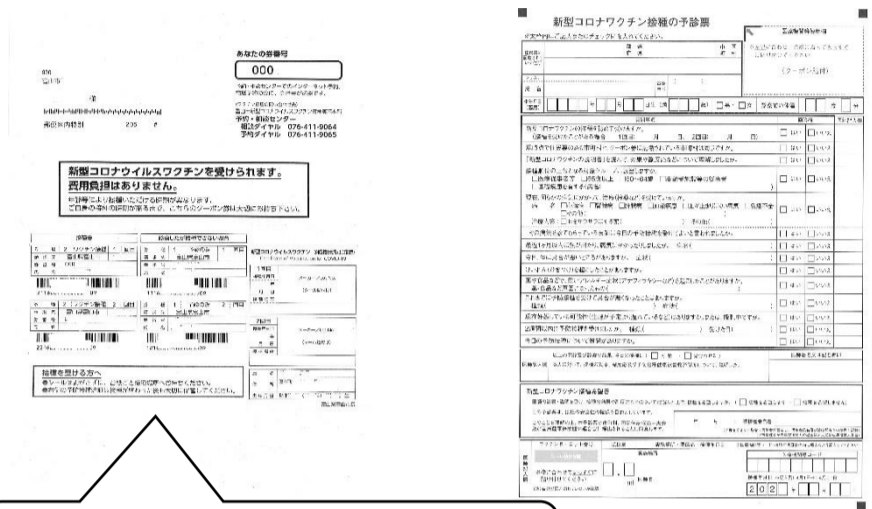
あなたの券番号

000

富山市

新型コロナウイルスワクチンを受けられます。
費用負担はありません。

接種を受ける方へ

予約・相談センター
電話ダイヤル 076-411-9064
予約ダイヤル 076-411-9065

新型コロナワクチン接種の予診票

(クーポン券貼付)

新型コロナワクチン接種希望書

2 0 2